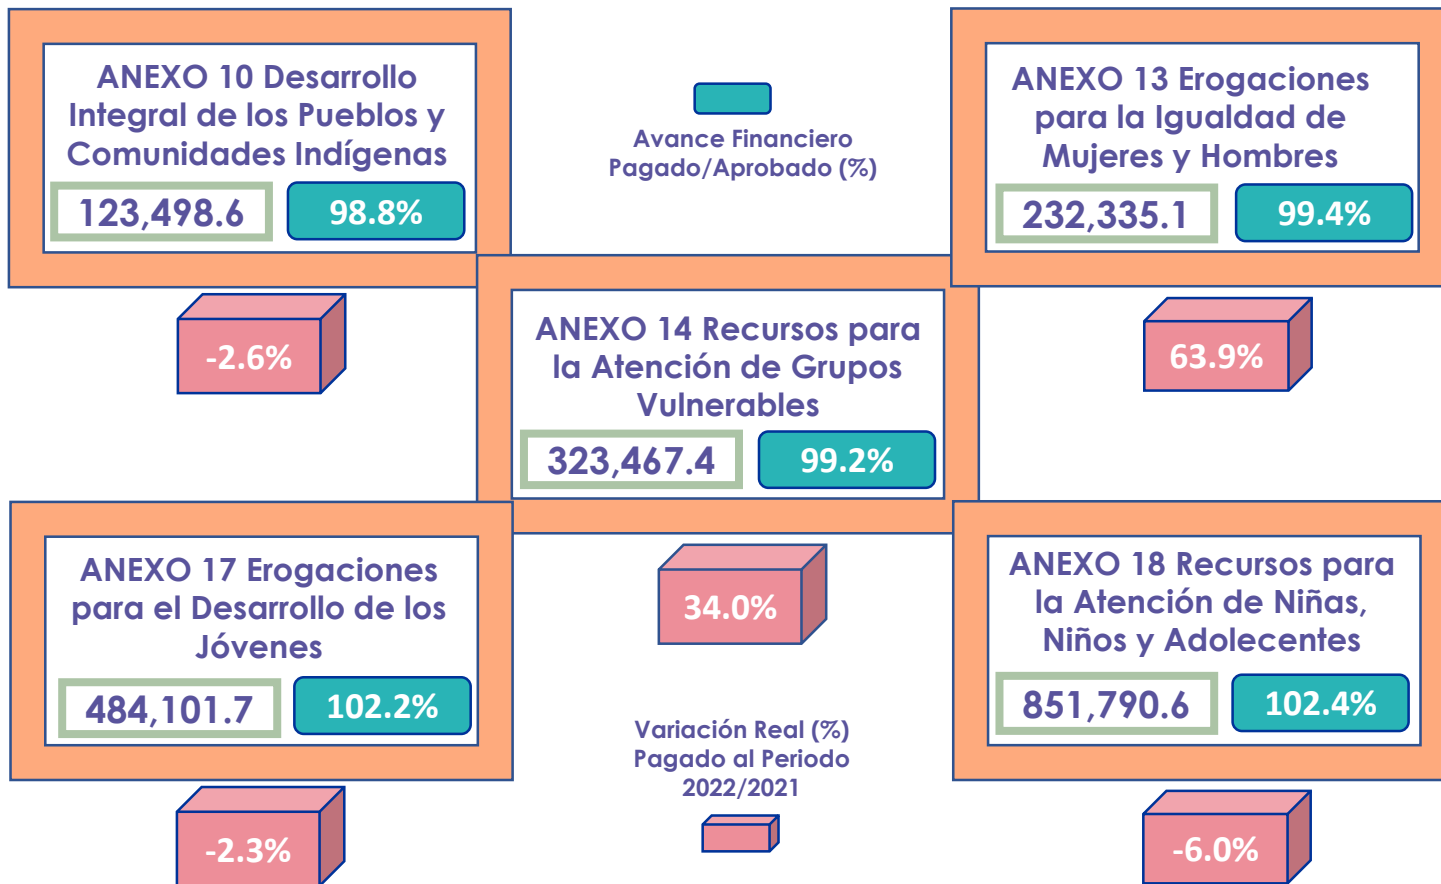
ANEXO 10 Desarrollo Integral de los Pueblos y Comunidades Indígenas

123,498.6

98.8%

Avance Financiero Pagado/Aprobado (%)

ANEXO 13 Erogaciones para la Igualdad de Mujeres y Hombres

232,335.1

99.4%

-2.6%

ANEXO 14 Recursos para la Atención de Grupos Vulnerables

323,467.4

99.2%

63.9%

ANEXO 17 Erogaciones para el Desarrollo de los Jóvenes

484,101.7

102.2%

34.0%

ANEXO 18 Recursos para la Atención de Niñas, Niños y Adolecentes

851,790.6

102.4%

Variación Real (%) Pagado al Periodo 2022/2021

-2.3%

-6.0%